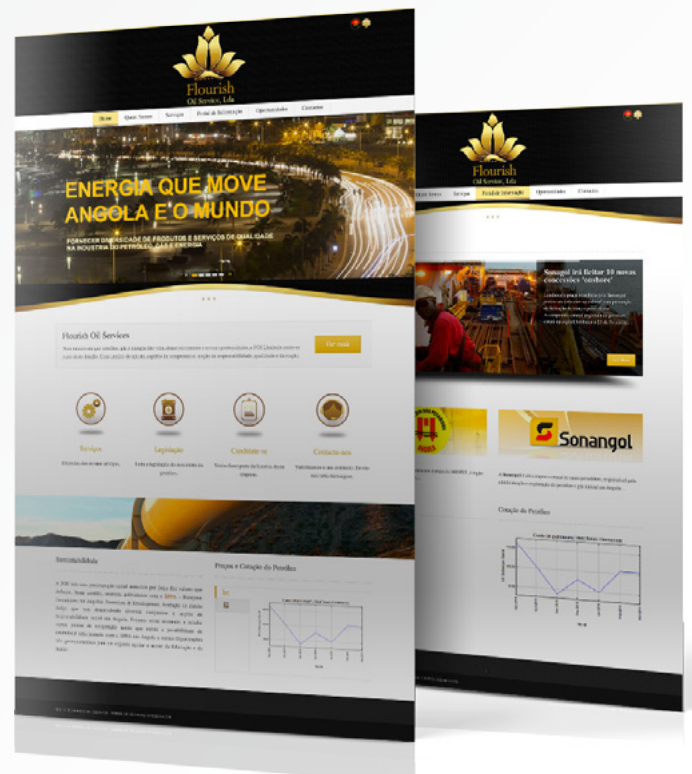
Flourish
Oil Service, Lda

Home | Quem Somos | Serviços | Portal de Informação | Oportunidades | Contactos

ENERGIA QUE MOVE ANGOLA E O MUNDO

FORNECER DIVERSIDADE DE PRODUTOS E SERVIÇOS DE QUALIDADE NA INDÚSTRIA DO PETRÓLEO, GÁS E ENERGIA

Flourish Oil Services

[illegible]

Ver mais

Serviços
Legislação
Candidate-se
Contacte-nos

Sustentabilidade

Preços e Cotação do Petróleo

Flourish
Oil Service, Lda

Quem Somos | Serviços | Portal de Informação | Oportunidades | Contactos

Sonangol irá licitar 10 novas concessões 'onshore'

Sonangol

Cotação do Petróleo